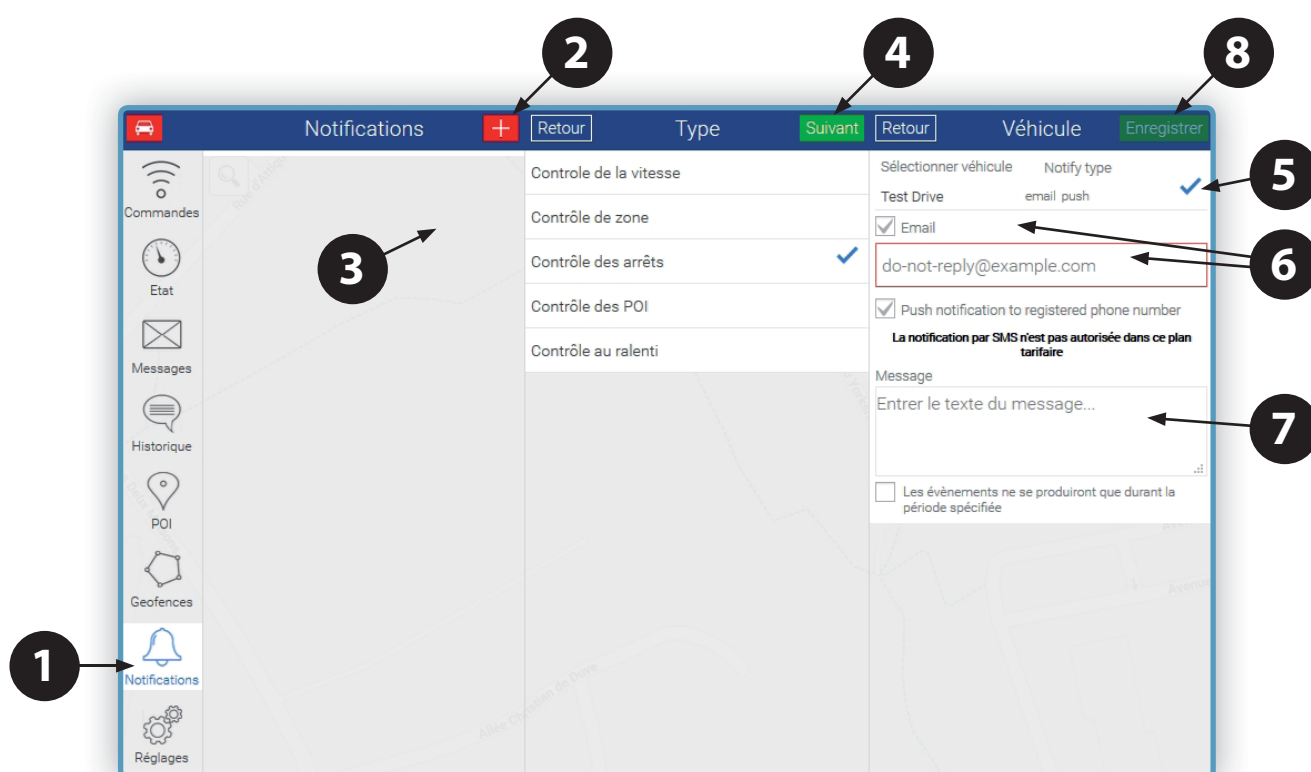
2
4
8

Notifications
Retour
Type
Suivant
Retour
Véhicule
Enregistrer

Commandes
Etat
Messages
Historique
POI
Geofences
Notifications
Réglages

3

Controle de la vitesse
Contrôle de zone
Contrôle des arrêts
Contrôle des POI
Contrôle au ralenti

Sélectionner véhicule
Notify type
Test Drive
email push

5

Email

6

do-not-reply@example.com

Push notification to registered phone number

La notification par SMS n'est pas autorisée dans ce plan tarifaire

Message

Entrer le texte du message...

7

Les évènements ne se produiront que durant la période spécifiée

1